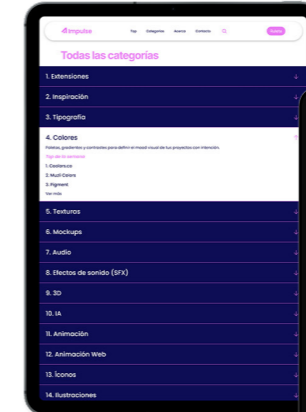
Impulso

Top Categorías Acerca Contacto

Todas las categorías

1. Extensiones

2. Inspiración

3. Tipografía

4. Colores

Paletas, gradientes y contrastes para definir el mood visual de tus proyectos con intención.

Top de la semana

1. Coolors.co

2. Muzli Colors

3. Pigment

Ver más

5. Texturas

6. Mockups

7. Audio

8. Efectos de sonido (SFX)

9. 3D

10. IA

11. Animación

12. Animación Web

13. Íconos

14. Ilustraciones